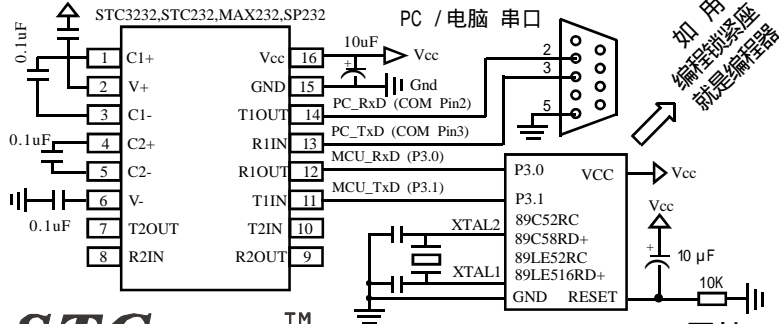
STC3232,STC232,MAX232,SP232

PC /电脑 串口

如 用 编程锁紧座 就是编程器

0.1uF

1 C1+

2 V+

3 C1-

0.1uF

4 C2+

5 C2-

6 V-

0.1uF

7 T2OUT

8 R2IN

Vcc 16

GND 15

T1OUT 14

R1IN 13

R1OUT 12

T1IN 11

T2IN 10

R2OUT 9

10uF

Vcc

Gnd

PC_RxD (COM Pin2)

PC_TxD (COM Pin3)

MCU_RxD (P3.0)

MCU_TxD (P3.1)

2

3

5

P3.0

VCC

Vcc

P3.1

XTAL2

XTAL1

89C52RC

89C58RD+

89LE52RC

89LE516RD+

GND

RESET

Vcc

10 μF

10K

STC ™